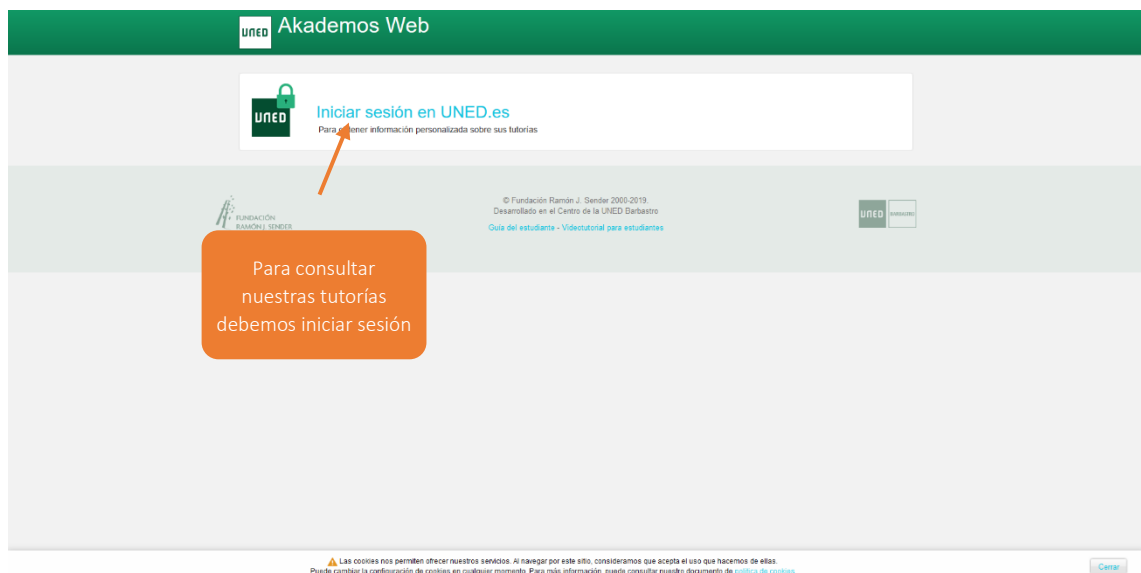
UNED Akademos Web

UNED

Iniciar sesión en UNED.es

Para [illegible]ener información personalizada sobre sus tutorías

FUNDACIÓN RAMÓN J. SENDER

© Fundación Ramón J. Sender 2000-2019.
Desarrollado en el Centro de la UNED Barbastro

Guía del estudiante - Videotutorial para estudiantes

UNED BARBASTRO

Para consultar nuestras tutorías debemos iniciar sesión

Las cookies nos permiten ofrecer nuestros servicios. Al navegar por este sitio, consideramos que acepta el uso que hacemos de ellas.
Puede cambiar la configuración de cookies en cualquier momento. Para más información, puede consultar nuestro documento de política de cookies.

Cerrar